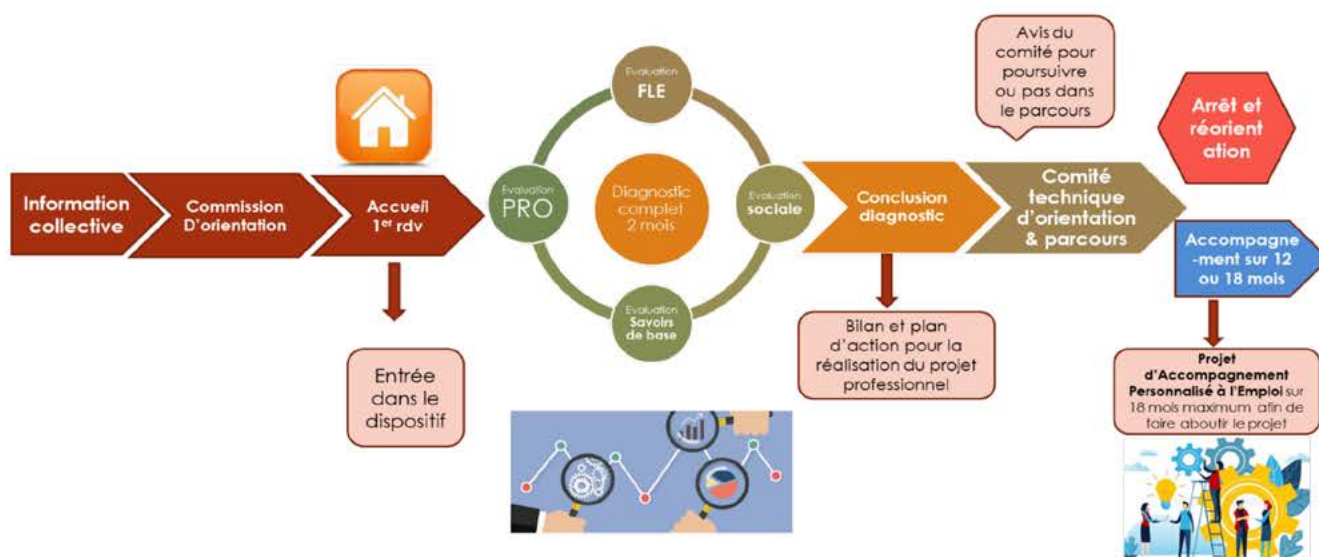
Information collective

Commission D'orientation

Accueil 1$^{er}$ rdv

Entrée dans le dispositif

Evaluation FLE

Evaluation PRO

Diagnostic complet 2 mois

Evaluation sociale

Evaluation Savoirs de base

Conclusion diagnostic

Bilan et plan d'action pour la réalisation du projet professionnel

Avis du comité pour poursuivre ou pas dans le parcours

Comité technique d'orientation & parcours

Arrêt et réorient ation

Accompagne -ment sur 12 ou 18 mois

Projet d'Accompagnement Personnalisé à l'Emploi sur 18 mois maximum afin de faire aboutir le projet